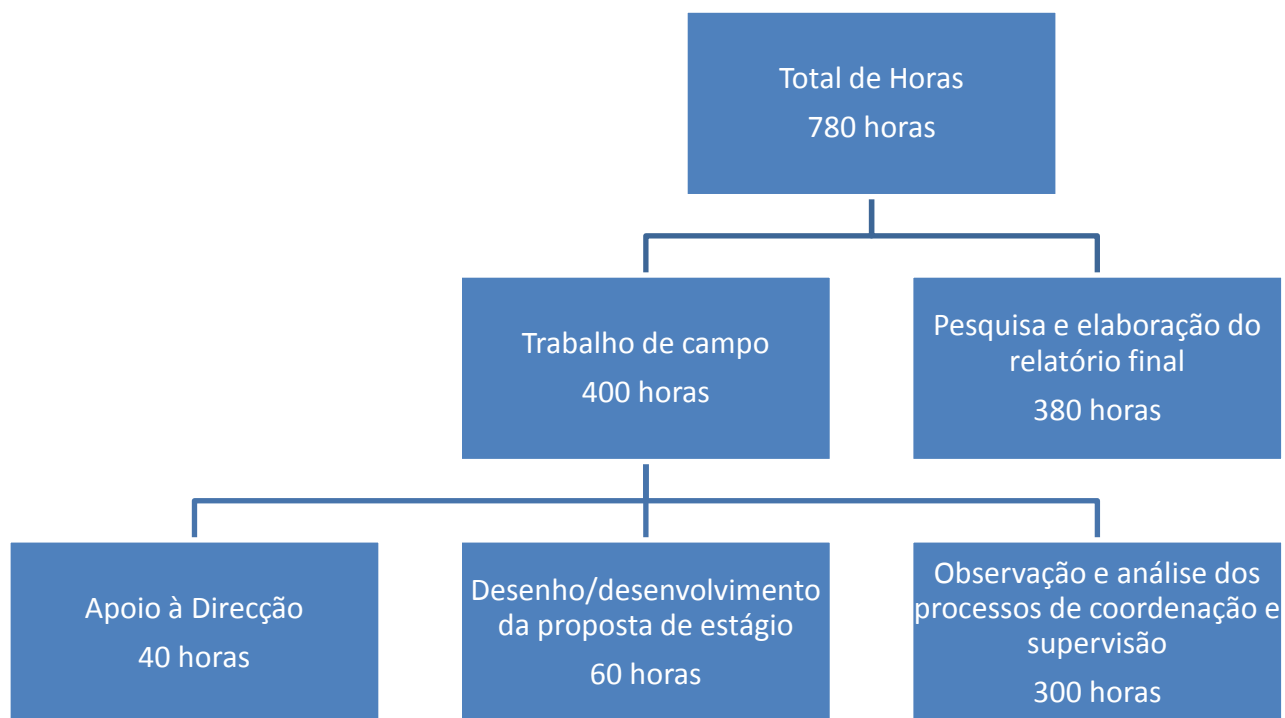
Total de Horas
780 horas

Trabalho de campo
400 horas

Pesquisa e elaboração do relatório final
380 horas

Apoio à Direcção
40 horas

Desenho/desenvolvimento da proposta de estágio
60 horas

Observação e análise dos processos de coordenação e supervisão
300 horas